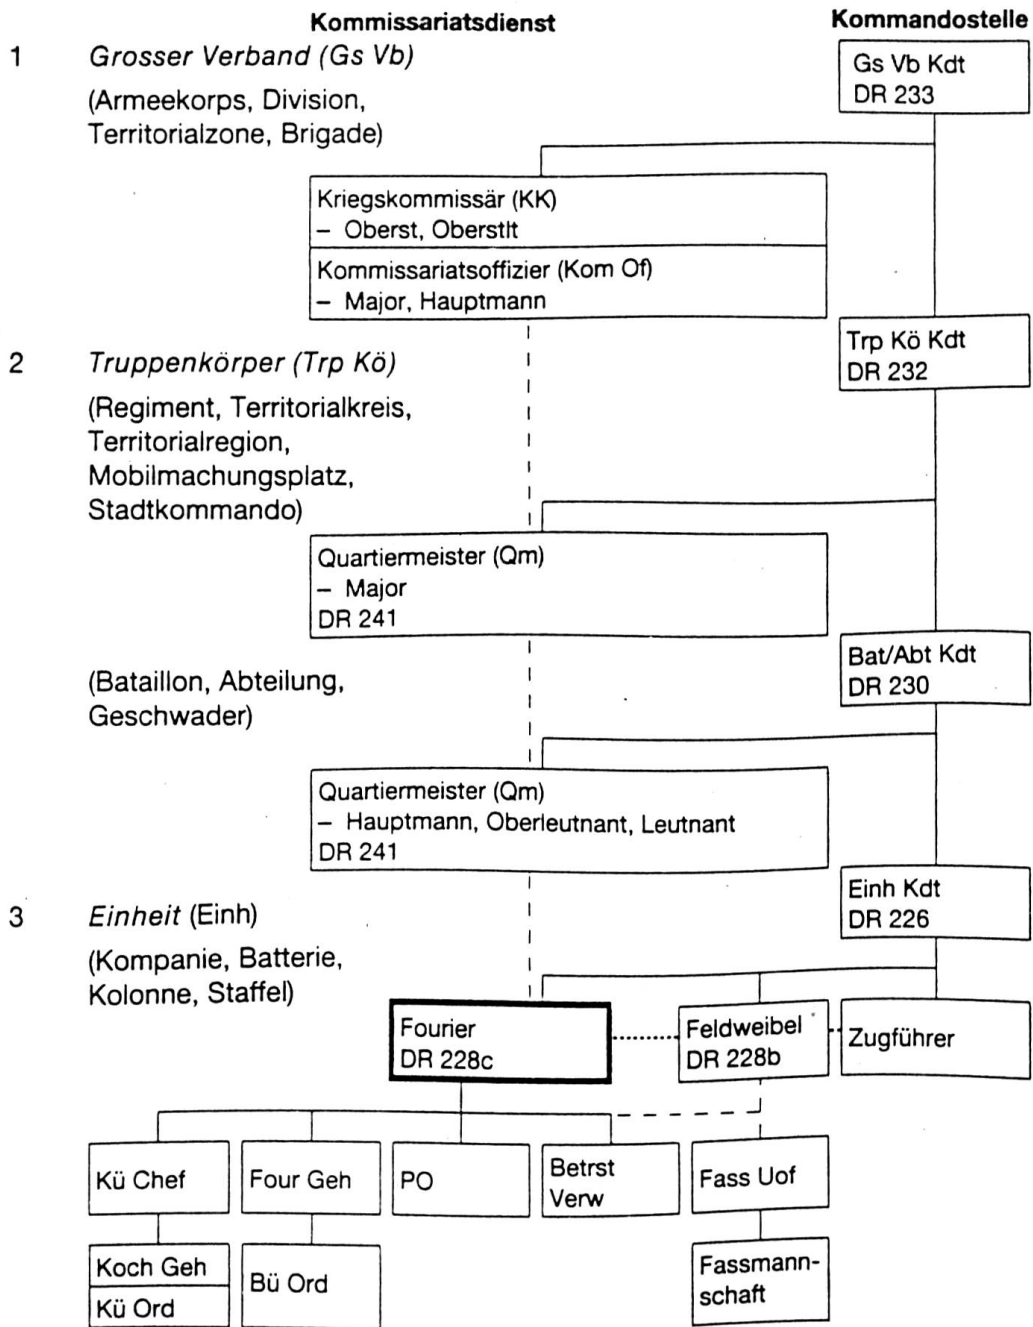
Kommissariatsdienst

Kommandostelle

1 *Grosser Verband (Gs Vb)*

(Armeekorps, Division, Territorialzone, Brigade)

Gs Vb Kdt
DR 233

Kriegskommissär (KK)
– Oberst, Oberstlt

Kommissariatsoffizier (Kom Of)
– Major, Hauptmann

2 *Truppenkörper (Trp Kö)*

(Regiment, Territorialkreis, Territorialregion, Mobilmachungsplatz, Stadtkommando)

Trp Kö Kdt
DR 232

Quartiermeister (Qm)
– Major
DR 241

(Bataillon, Abteilung, Geschwader)

Bat/Abt Kdt
DR 230

Quartiermeister (Qm)
– Hauptmann, Oberleutnant, Leutnant
DR 241

3 *Einheit* (Einh)

(Kompanie, Batterie, Kolonne, Staffel)

Einh Kdt
DR 226

Fourier
DR 228c

Feldweibel
DR 228b

Zugführer

Kü Chef

Four Geh

PO

Betrst Verw

Fass Uof

Koch Geh

Kü Ord

Bü Ord

Fassmannschaft